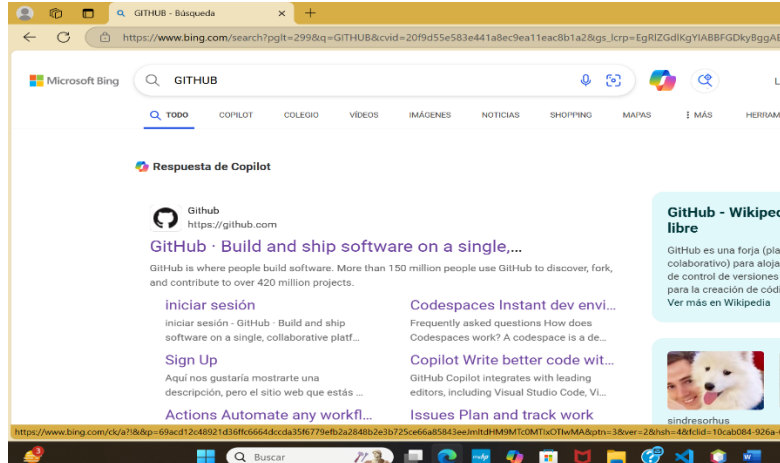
GITHUB - Búsqueda

https://www.bing.com/search?pglt=299&q=GITHUB&cvid=20f9d55e583e441a8ec9ea11eac8b1a2&gs_lcrp=EgRIZGdlKgYIABBFGDkyBggAE

Microsoft Bing

GITHUB

TODO COPILOT COLEGIO VÍDEOS IMÁGENES NOTICIAS SHOPPING MAPAS ⋮ MÁS HERRAM

Respuesta de Copilot

Github
https://github.com

GitHub · Build and ship software on a single,...

GitHub is where people build software. More than 150 million people use GitHub to discover, fork, and contribute to over 420 million projects.

iniciar sesión
iniciar sesión · GitHub · Build and ship software on a single, collaborative platf...

Codespaces Instant dev envi...
Frequently asked questions How does Codespaces work? A codespace is a de...

Sign Up
Aquí nos gustaría mostrarte una descripción, pero el sitio web que estás ...

Copilot Write better code wit...
GitHub Copilot integrates with leading editors, including Visual Studio Code, Vi...

Actions Automate any workfl...

Issues Plan and track work

GitHub - Wikiped
libre
GitHub es una forja (pla colaborativo) para aloja de control de versiones para la creación de códi
Ver más en Wikipedia

sindresorhus

https://www.bing.com/ck/a?!&&p=69acd12c48921d36ffc6664dccda35f6779efb2a2848b2e3b725ce66a85843eeJmltdHM9MTc0MTIxOTIwMA&ptn=3&ver=2&hsh=4&fclid=10cab084-926a-

Buscar